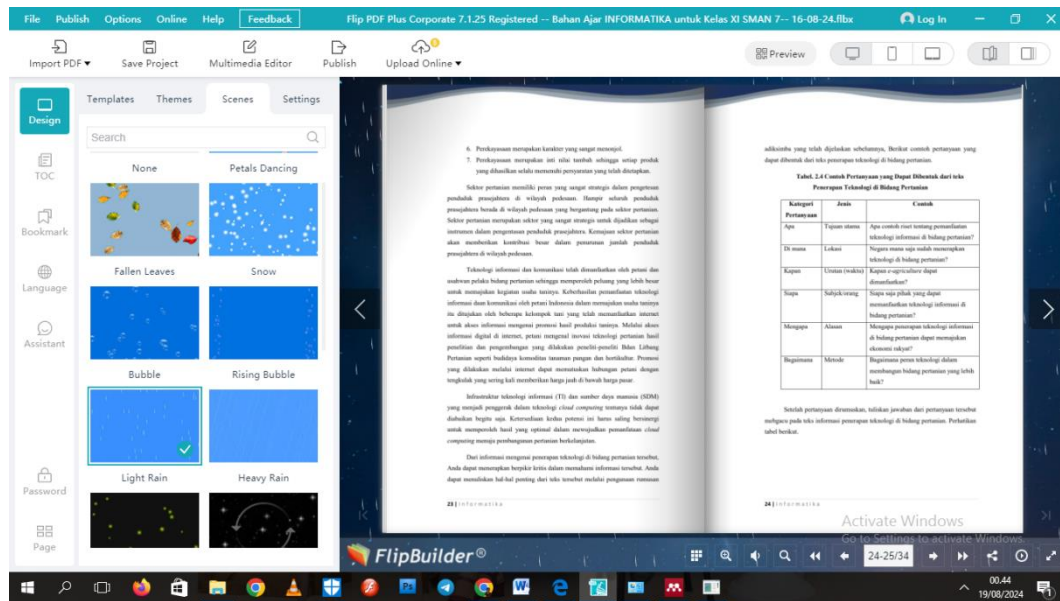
File Publish Options Online Help Feedback Flip PDF Plus Corporate 7.1.25 Registered -- Bahan Ajar INFORMATIKA untuk Kelas XI SMAN 7-- 16-08-24.flbx Log In

Import PDF Save Project Multimedia Editor Publish Upload Online Preview

Design TOC Bookmark Language Assistant Password Page

Templates Themes Scenes Settings

Search

None Petals Dancing
Fallen Leaves Snow
Bubble Rising Bubble
Light Rain Heavy Rain

6. Perekayasaan merupakan karakter yang sangat menonjol.
7. Perekayasaan merupakan inti nilai tambah sehingga setiap produk yang dihasilkan selalu memenuhi persyaratan yang telah ditetapkan.

Sektor pertanian memiliki peran yang sangat strategis dalam pengentasan penduduk prasejahtera di wilayah pedesaan. Hampir seluruh penduduk prasejahtera berada di wilayah pedesaan yang bergantung pada sektor pertanian. Sektor pertanian merupakan sektor yang sangat strategis untuk dijadikan sebagai instrumen dalam pengentasan penduduk prasejahtera. Kemajuan sektor pertanian akan memberikan kontribusi besar dalam penurunan jumlah penduduk prasejahtera di wilayah pedesaan.

Teknologi informasi dan komunikasi telah dimanfaatkan oleh petani dan usahwan pelaku bidang pertanian sehingga memperoleh peluang yang lebih besar untuk memajukan kegiatan usaha tersebut. Keberhasilan pemanfaatan teknologi informasi dan komunikasi oleh petani Indonesia dalam memajukan usaha taninya itu ditujukan oleh beberapa kelompok tani yang telah memanfaatkan internet untuk akses informasi mengenai promosi hasil produksi taninya. Melalui akses informasi digital di internet, petani mengenal inovasi teknologi pertanian hasil penelitian dan pengembangan yang dilakukan peneliti-peneliti Badan Litbang Pertanian seperti budidaya komoditas tanaman pangan dan hortikultur. Promosi yang dilakukan melalui internet dapat memutuskan hubungan petani dengan tengkulak yang sering kali memberikan harga jauh di bawah harga pasar.

Infrastruktur teknologi informasi (TI) dan sumber daya manusia (SDM) yang menjadi pengguna dalam teknologi cloud computing ternyata tidak dapat diabaikan begitu saja. Ketersediaan kedua potensi ini harus saling bersinergi untuk memperoleh hasil yang optimal dalam mewujudkan pemanfaatan cloud computing menuju pembangunan pertanian berkelanjutan.

Dari informasi mengenai penerapan teknologi di bidang pertanian tersebut, Anda dapat menerapkan berpikir kritis dalam memahami informasi tersebut. Anda dapat menuliskan hal-hal penting dari teks tersebut melalui pengajuan rumusan

23 | Informatika

adiksimba yang telah dijelaskan sebelumnya. Berikut contoh pertanyaan yang dapat dibentuk dari teks penerapan teknologi di bidang pertanian.

Tabel. 2.4 Contoh Pertanyaan yang Dapat Dibentuk dari teks Penerapan Teknologi di Bidang Pertanian

| Kategori Pertanyaan | Jenis | Contoh |
|---|---|---|
| Apa | Tujuan utama | Apa contoh riset tentang pemanfaatan teknologi informasi di bidang pertanian? |
| Di mana | Lokasi | Negara mana saja sudah menerapkan teknologi di bidang pertanian? |
| Kapan | Urutan (waktu) | Kapan e-agriculture dapat dimanfaatkan? |
| Siapa | Subjek/orang | Siapa saja pihak yang dapat memanfaatkan teknologi informasi di bidang pertanian? |
| Mengapa | Alasan | Mengapa penerapan teknologi informasi di bidang pertanian dapat meningkatkan ekonomi rakyat? |
| Bagaimana | Metode | Bagaimana peran teknologi dalam membangun bidang pertanian yang lebih baik? |

Setelah pertanyaan dirumuskan, tuliskan jawaban dari pertanyaan tersebut mengacu pada teks informasi penerapan teknologi di bidang pertanian. Perhatikan tabel berikut.

24 | Informatika

Activate Windows
Go to Settings to activate Windows.

FlipBuilder®

24-25/34

00.44
19/08/2024